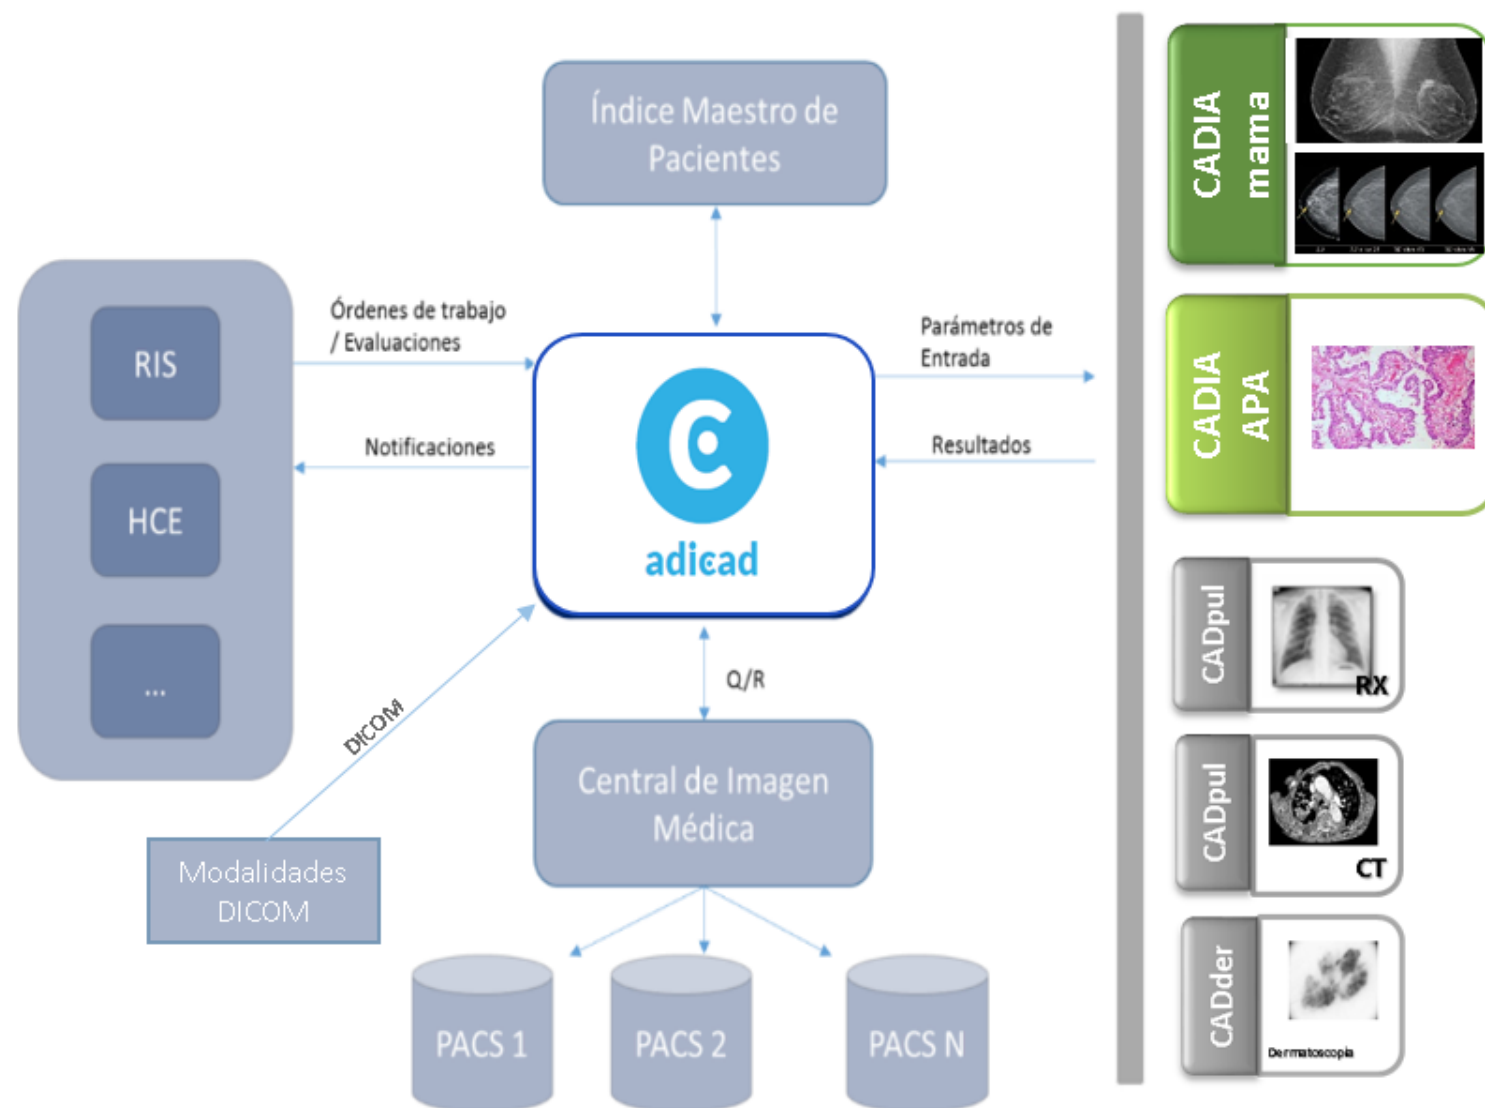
Índice Maestro de Pacientes

RIS

HCE

...

Órdenes de trabajo / Evaluaciones

Notificaciones

adicad

Parámetros de Entrada

Resultados

Q/R

DICOM

Modalidades DICOM

Central de Imagen Médica

PACS 1

PACS 2

PACS N

CADIA mama

CADIA APA

CADpul

RX

CADpul

CT

CADder

Dermatoscopia